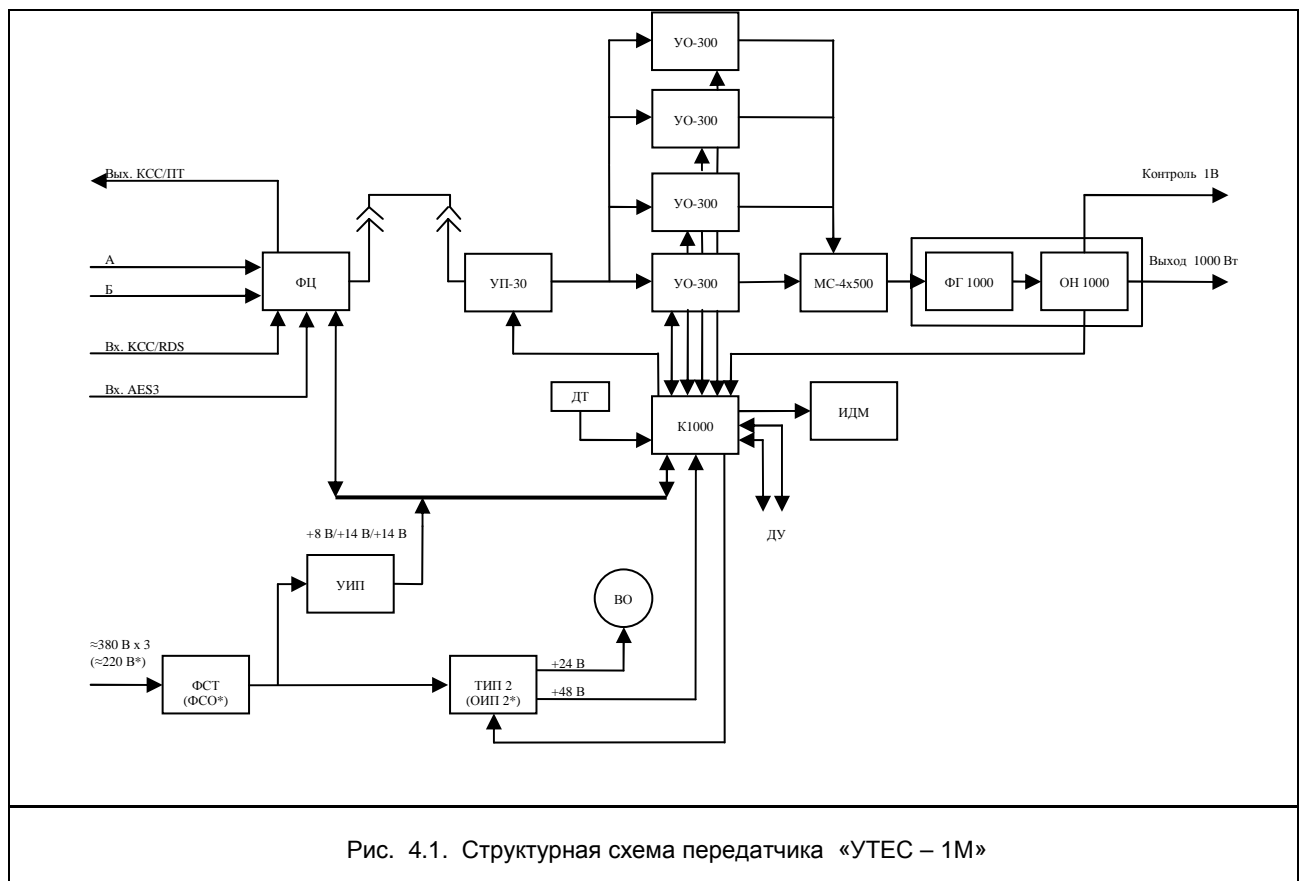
УО-300

УО-300

УО-300

УО-300

Вых. КСС/ПТ

Контроль 1В

А

Б

ФЦ

УП-30

МС-4х500

ФГ 1000

ОН 1000

Выход 1000 Вт

Вх. КСС/RDS

Вх. AES3

ДТ

К1000

ИДМ

ДУ

+8 В/+14 В/+14 В

УИП

ВО

≈380 В х 3
(≈220 В*)

ФСТ
(ФСО*)

ТИП 2
(ОИП 2*)

+24 В

+48 В

Рис. 4.1. Структурная схема передатчика «УТЕС – 1М»